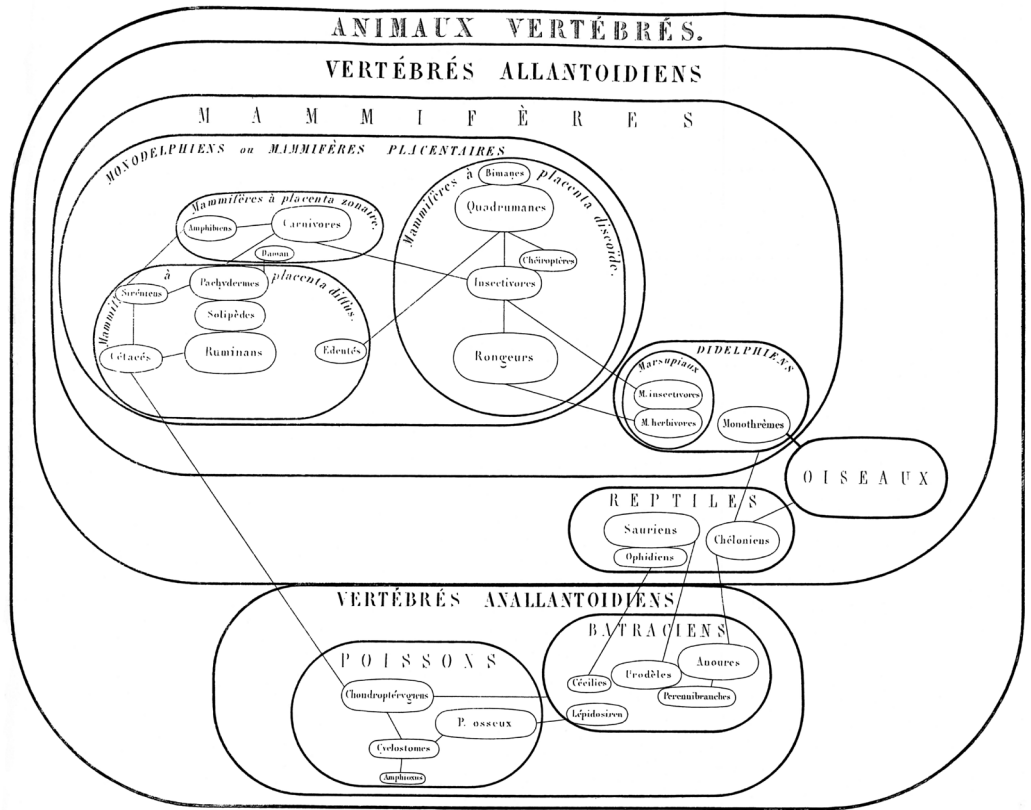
ANIMAUX VERTÉBRÉS.

VERTÉBRÉS ALLANTOIDIENS

MAMMIFÈRES

MONODELPHIENS ou MAMMIFÈRES PLACENTAIRES

Mammifères à placenta zonaire.

Amphibiens

Carnivores

Daman

Mammifères à placenta diffus.

Siréniens

Pachydermes

Solipèdes

Cétacés

Ruminans

Edentés

Mammifères à placenta discoïde.

Bimanes

Quadrumanes

Chéiroptères

Insectivores

Rongeurs

DIDELPHIENS

Marsupiaux

M. insectivores

M. herbivores

Monothrèmes

OISEAUX

REPTILES

Sauriens

Ophidiens

Chéloniens

VERTÉBRÉS ANALLANTOIDIENS

BATRACIENS

Cécilies

Urodèles

Anoures

Perennibranches

POISSONS

Chondroptérygiens

P. osseux

Lépidosiren

Cyclostomes

Amphioxus